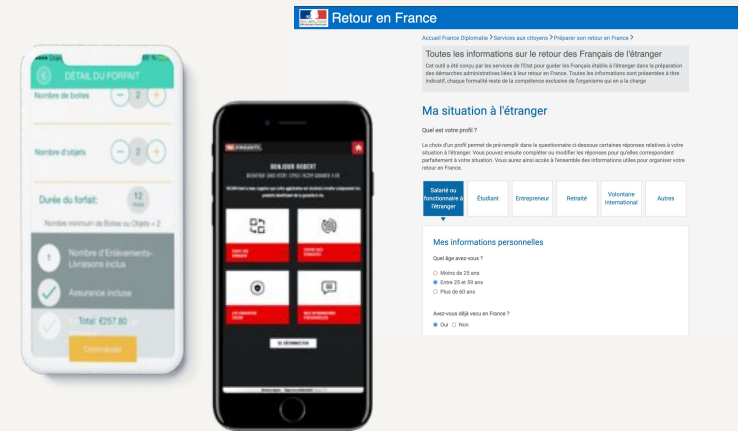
DÉTAIL DU FORFAIT

Nombre de boites 2

Nombre d'objets 2

Durée du forfait: 12 mois

Nombre minimum de Boites ou Objets = 2

1 Nombre d'Enlèvements-Livraisons inclus

Assurance incluse

Total: €257.80

Commander

BONJOUR ROBERT

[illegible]

SE DÉCONNECTER

Retour en France

Accueil France Diplomatie > Services aux citoyens > Préparer son retour en France >

Toutes les informations sur le retour des Français de l'étranger

Cet outil a été conçu par les services de l'Etat pour guider les Français établis à l'étranger dans la préparation des démarches administratives liées à leur retour en France. Toutes les informations sont présentées à titre indicatif, chaque formalité reste de la compétence exclusive de l'organisme qui en a la charge

Ma situation à l'étranger

Quel est votre profil ?

Le choix d'un profil permet de pré-remplir dans le questionnaire ci-dessous certaines réponses relatives à votre situation à l'étranger. Vous pouvez ensuite compléter ou modifier les réponses pour qu'elles correspondent parfaitement à votre situation. Vous aurez ainsi accès à l'ensemble des informations utiles pour organiser votre retour en France.

Salarié ou fonctionnaire à l'étranger | Etudiant | Entrepreneur | Retraité | Volontaire international | Autres

Mes informations personnelles

Quel âge avez-vous ?

Moins de 25 ans
Entre 25 et 59 ans
Plus de 60 ans

Avez-vous déjà vécu en France ?

Oui Non